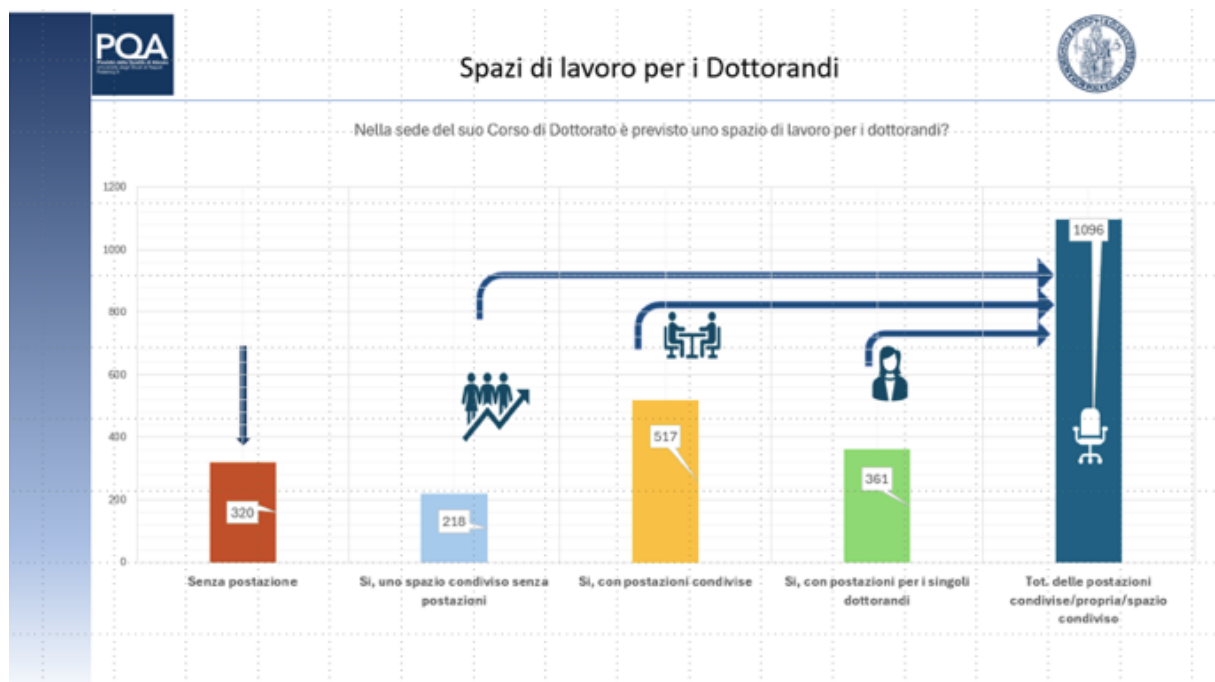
PQA

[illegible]

Spazi di lavoro per i Dottorandi

Nella sede del suo Corso di Dottorato è previsto uno spazio di lavoro per i dottorandi?

1200
1000
800
600
400
200
0

320
218
517
361
1096

Senza postazione
Si, uno spazio condiviso senza postazioni
Si, con postazioni condivise
Si, con postazioni per i singoli dottorandi
Tot. delle postazioni condivise/propria/spazio condiviso